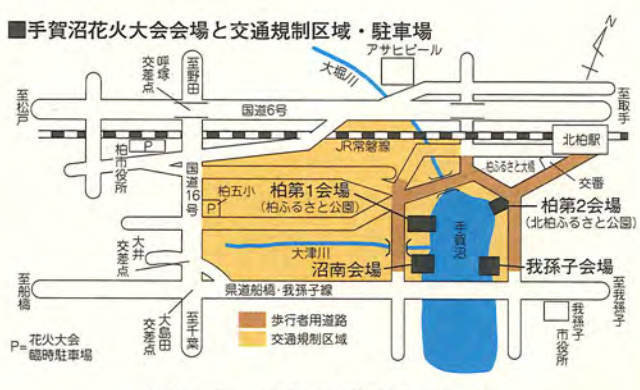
■手賀沼花火大会会場と交通規制区域・駐車場

アサヒビール

大堀川

呼塚交差点

至野田

至松戸

国道6号

至取手

N

P

柏市役所

JR常磐線

北柏駅

柏ふるさと大橋

交番

国道16号

柏五小

P

柏第1会場
(柏ふるさと公園)

手賀沼

柏第2会場
(北柏ふるさと公園)

大井交差点

大津川

沼南会場

我孫子会場

至船橋

県道船橋・我孫子線

至我孫子

大島田交差点

至千葉

歩行者用道路

交通規制区域

P=花火大会臨時駐車場

我孫子市役所